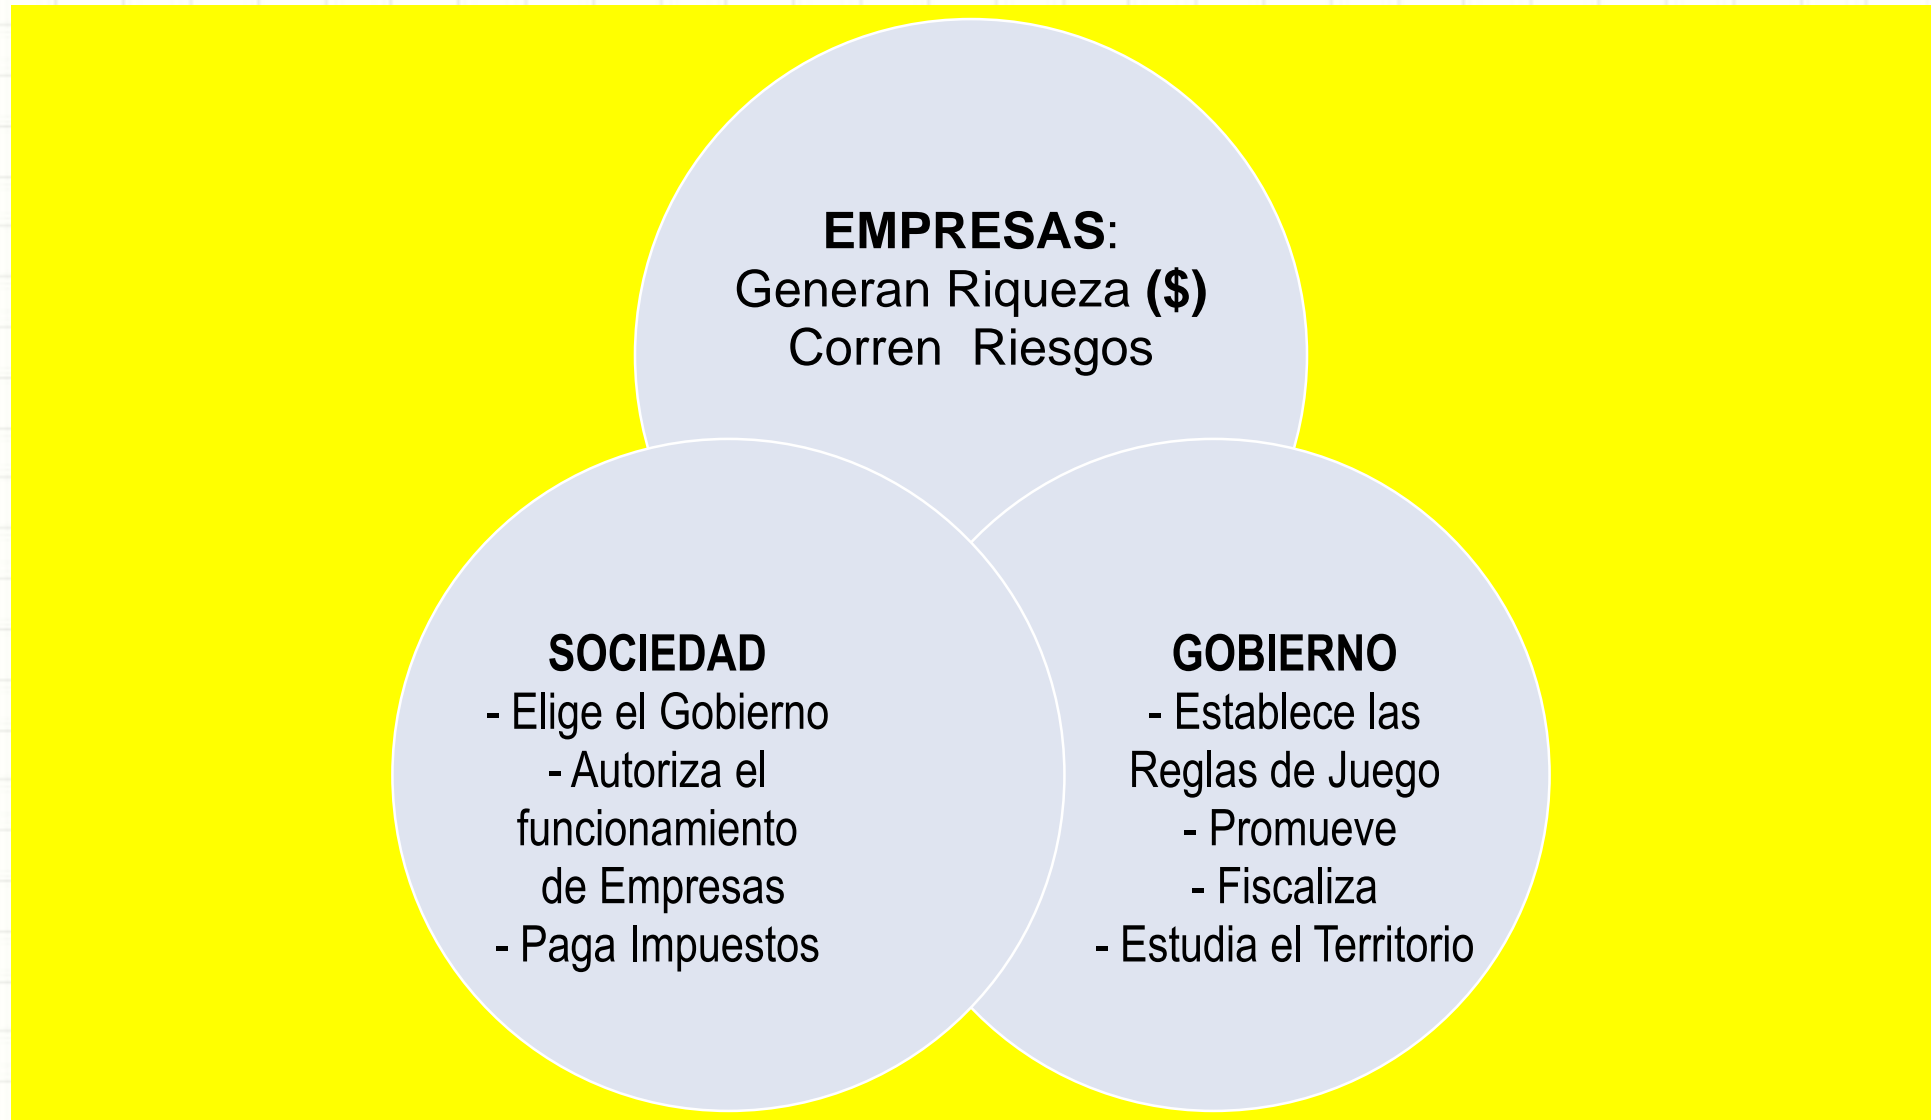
**EMPRESAS**:
Generan Riqueza **($)**
Corren Riesgos

**SOCIEDAD**
- Elige el Gobierno
- Autoriza el funcionamiento de Empresas
- Paga Impuestos

**GOBIERNO**
- Establece las Reglas de Juego
- Promueve
- Fiscaliza
- Estudia el Territorio